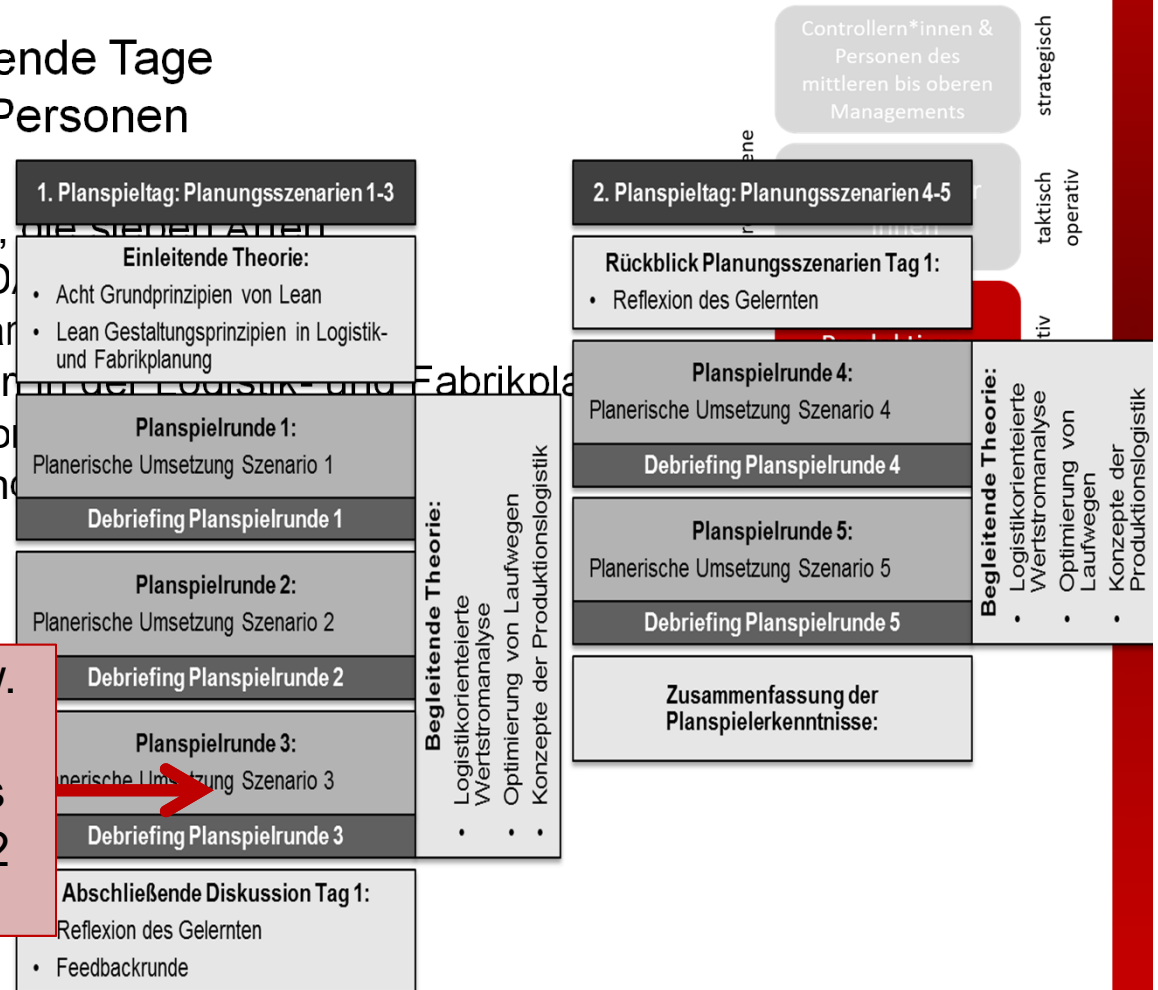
ende Tage
Personen

Controllern*innen & Personen des mittleren bis oberen Managements

strategisch

taktisch operativ

1. Planspieltag: Planungsszenarien 1-3

Einleitende Theorie:
• Acht Grundprinzipien von Lean
• Lean Gestaltungsprinzipien in Logistik- und Fabrikplanung

Planspielrunde 1:
Planerische Umsetzung Szenario 1

Debriefing Planspielrunde 1

Planspielrunde 2:
Planerische Umsetzung Szenario 2

Debriefing Planspielrunde 2

Planspielrunde 3:
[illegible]nerische Um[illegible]tzung Szenario 3

Debriefing Planspielrunde 3

Begleitende Theorie:
• Logistikorienteierte Wertstromanalyse
• Optimierung von Laufwegen
• Konzepte der Produktionslogistik

Abschließende Diskussion Tag 1:
• Reflexion des Gelernten
• Feedbackrunde

2. Planspieltag: Planungsszenarien 4-5

Rückblick Planungsszenarien Tag 1:
• Reflexion des Gelernten

Planspielrunde 4:
Planerische Umsetzung Szenario 4

Debriefing Planspielrunde 4

Planspielrunde 5:
Planerische Umsetzung Szenario 5

Debriefing Planspielrunde 5

Zusammenfassung der Planspielerkenntnisse:

Begleitende Theorie:
• Logistikorienteierte Wertstromanalyse
• Optimierung von Laufwegen
• Konzepte der Produktionslogistik